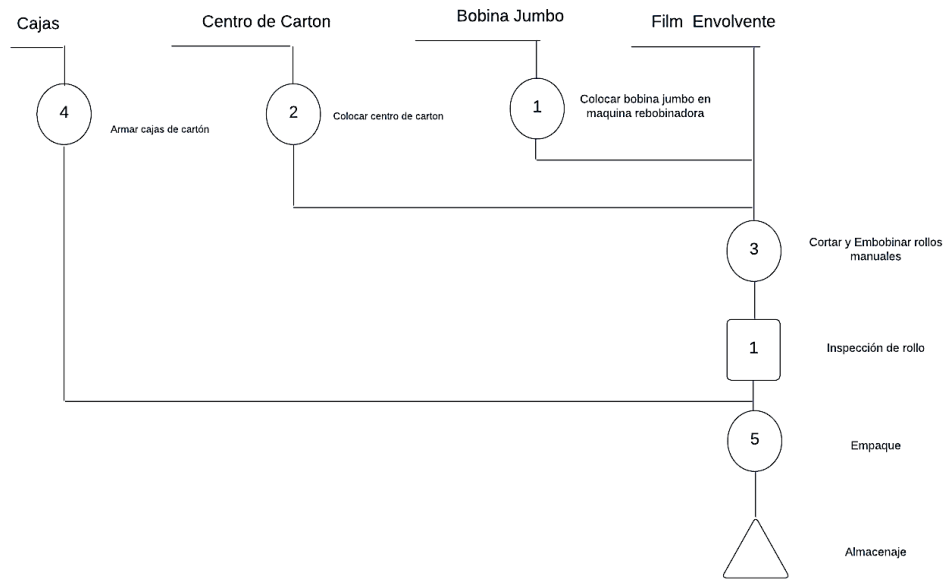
Cajas

Centro de Carton

Bobina Jumbo

Film Envolvente

4

Armar cajas de cartón

2

Colocar centro de carton

1

Colocar bobina jumbo en maquina rebobinadora

3

Cortar y Embobinar rollos manuales

1

Inspección de rollo

5

Empaque

Almacenaje